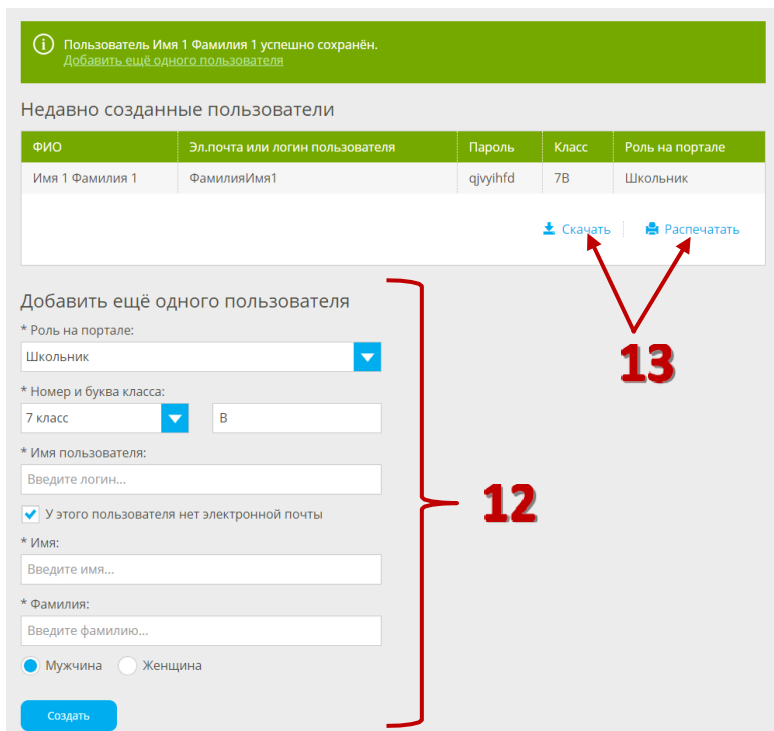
Пользователь Имя 1 Фамилия 1 успешно сохранён.
Добавить ещё одного пользователя

Недавно созданные пользователи

| ФИО | Эл.почта или логин пользователя | Пароль | Класс | Роль на портале |
|---|---|---|---|---|
| Имя 1 Фамилия 1 | ФамилияИмя1 | qjvyihfd | 7В | Школьник |

Скачать
Распечатать

13

Добавить ещё одного пользователя

* Роль на портале:
Школьник

* Номер и буква класса:
7 класс
В

* Имя пользователя:
Введите логин...

У этого пользователя нет электронной почты

* Имя:
Введите имя...

* Фамилия:
Введите фамилию...

Мужчина
Женщина

Создать

12